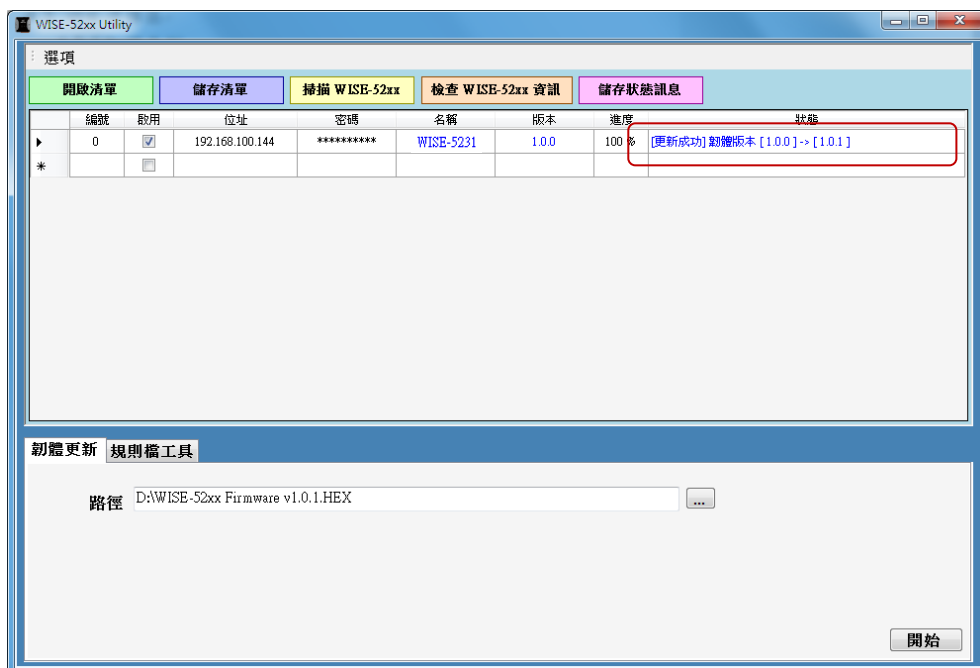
WISE-52xx Utility

選項

開啟清單 儲存清單 掃描 WISE-52xx 檢查 WISE-52xx 資訊 儲存狀態訊息

| | 編號 | 啟用 | 位址 | 密碼 | 名稱 | 版本 | 進度 | 狀態 |
|---|---|---|---|---|---|---|---|---|
| ▸ | 0 | ☑ | 192.168.100.144 | ********** | WISE-5231 | 1.0.0 | 100 % | [更新成功] 韌體版本 [ 1.0.0 ] -> [ 1.0.1 ] |
| * | | ☐ | | | | | | |

韌體更新 規則檔工具

路徑 D:\WISE-52xx Firmware v1.0.1.HEX ...

開始